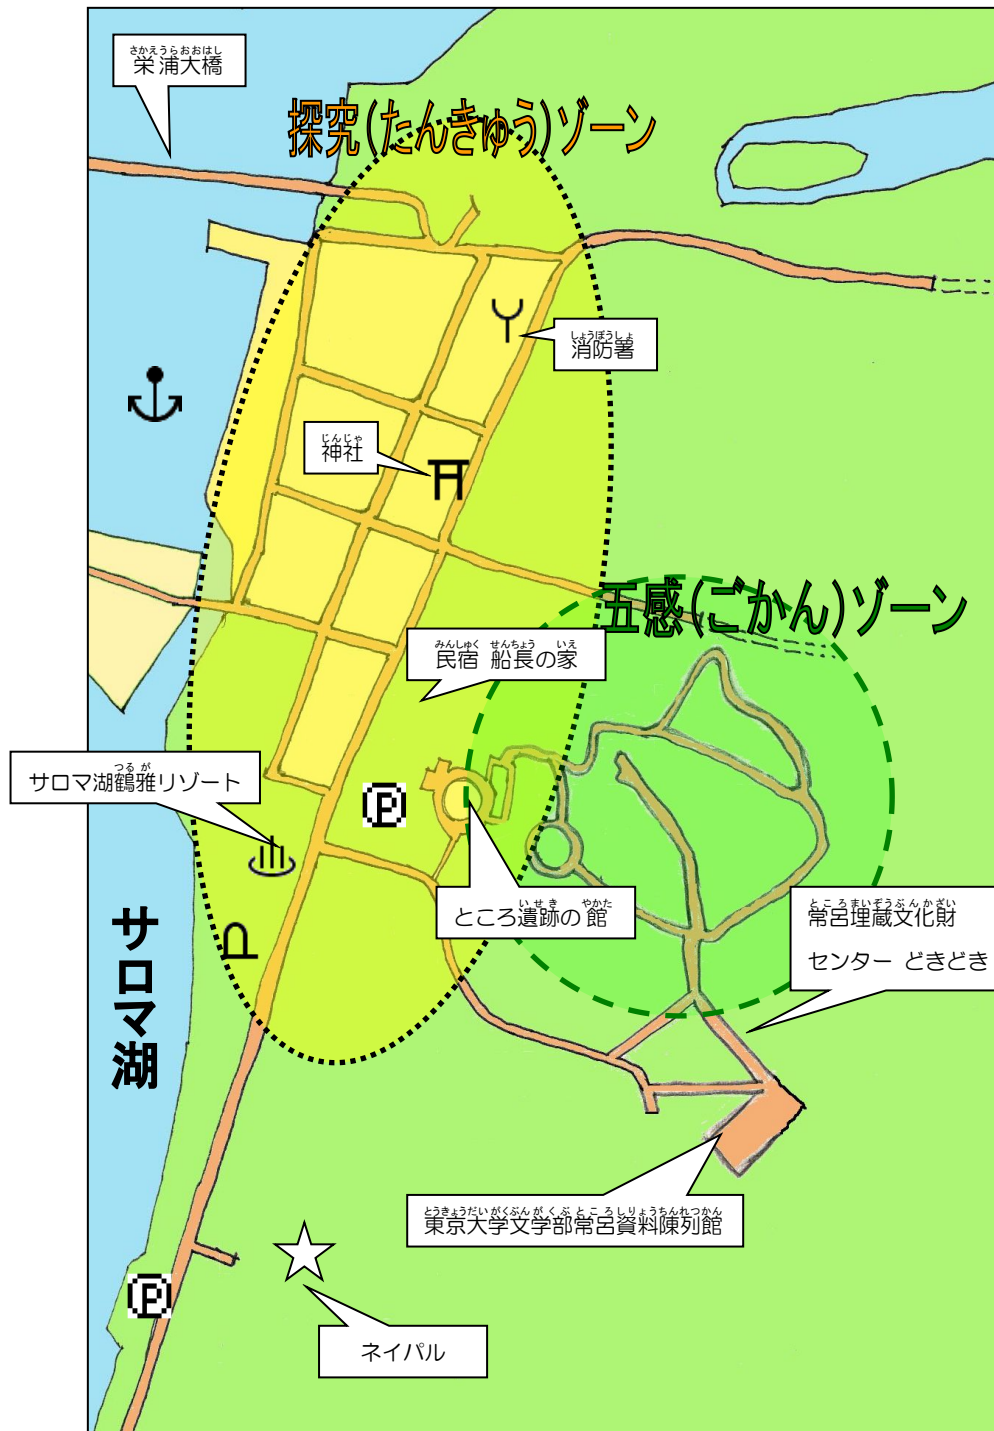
さかえうらおおはし
栄浦大橋

探究(たんきゅう)ゾーン

しょうぼうしょ
消防署

じんじゃ
神社

五感(ごかん)ゾーン

みんしゅく せんちょう いえ
民宿 船長の家

つる が
サロマ湖鶴雅リゾート

P

いせき やかた
ところ遺跡の館

ところまいぞうぶんかざい
常呂埋蔵文化財
センター どきどき

サロマ湖

とうきょうだいがくぶんがくぶところしりょうちんれつかん
東京大学文学部常呂資料陳列館

P

ネイパル